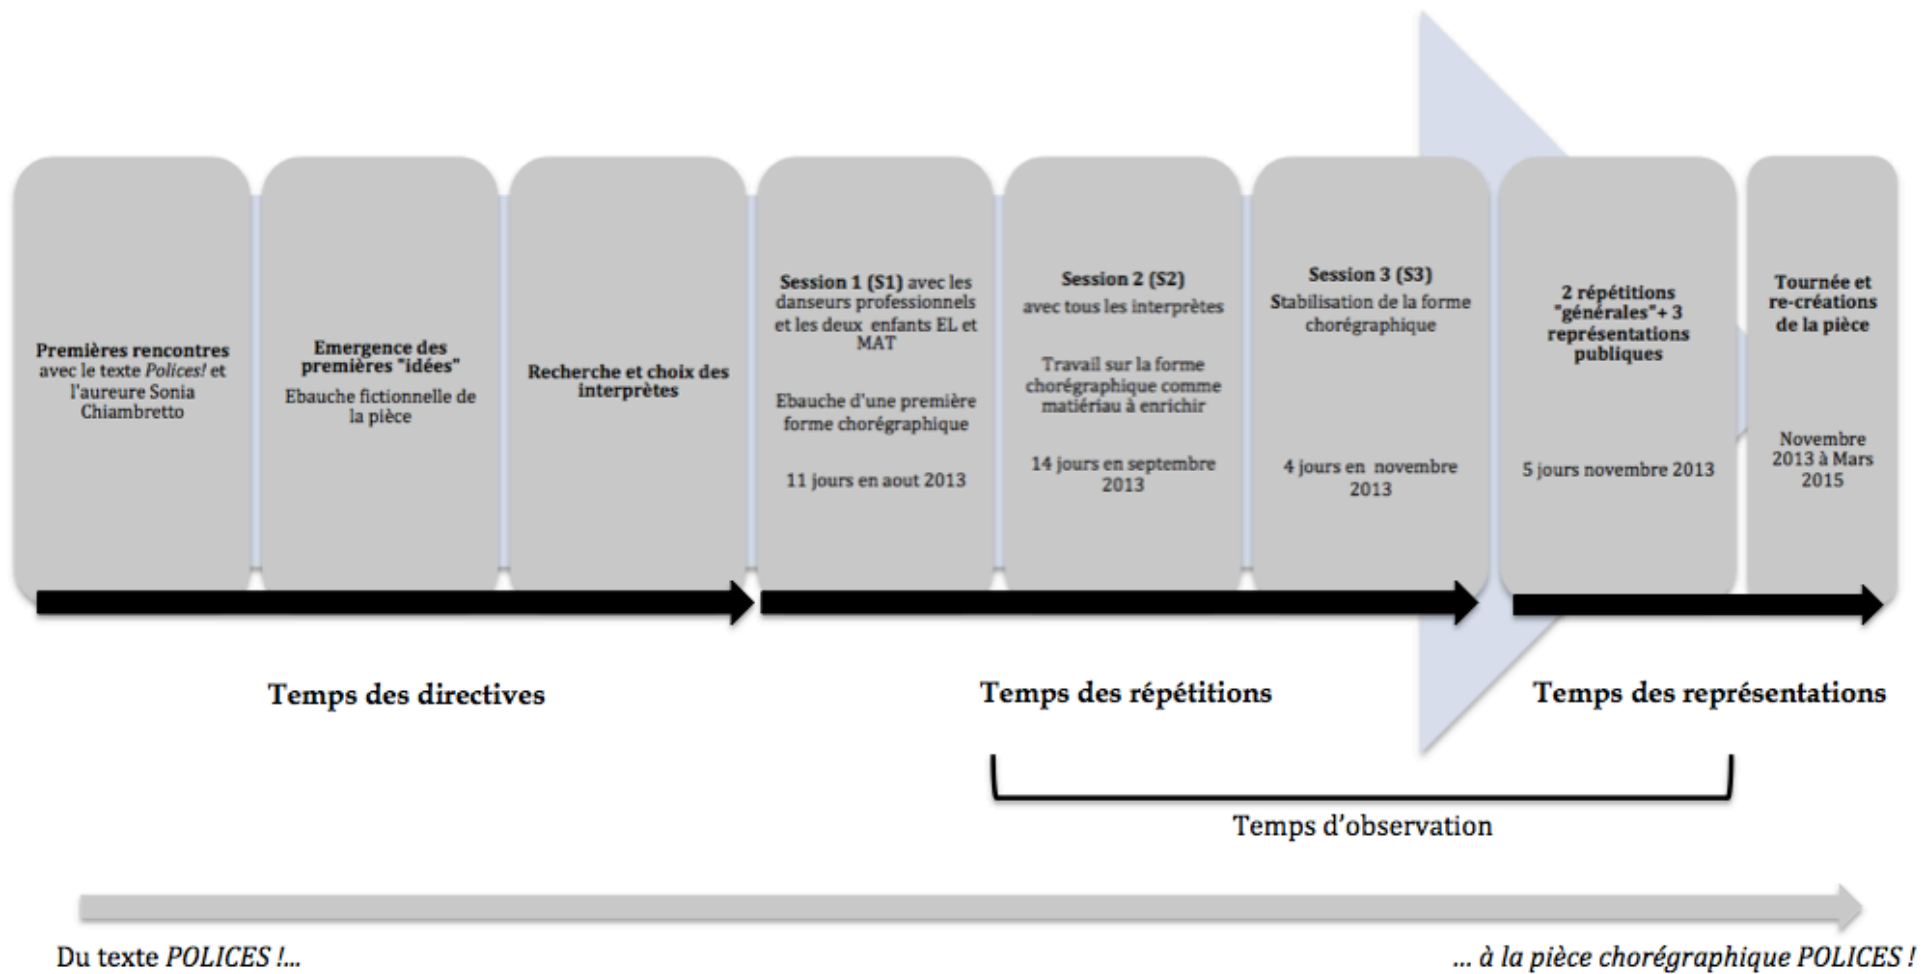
**Premières rencontres** avec le texte *Polices!* et l'aureure Sonia Chiambretto

**Emergence des premières "idées"**
Ebauche fictionnelle de la pièce

**Recherche et choix des interprètes**

**Session 1 (S1)** avec les danseurs professionnels et les deux enfants EL et MAT

Ebauche d'une première forme chorégraphique

11 jours en aout 2013

**Session 2 (S2)**
avec tous les interprètes

Travail sur la forme chorégraphique comme matiériau à enrichir

14 jours en septembre 2013

**Session 3 (S3)**
Stabilisation de la forme chorégraphique

4 jours en novembre 2013

**2 répétitions "générales"+ 3 représentations publiques**

5 jours novembre 2013

**Tournée et re-créations de la pièce**

Novembre 2013 à Mars 2015

**Temps des directives**

**Temps des répétitions**

**Temps des représentations**

Temps d'observation

Du texte *POLICES !...*

*... à la pièce chorégraphique POLICES !*